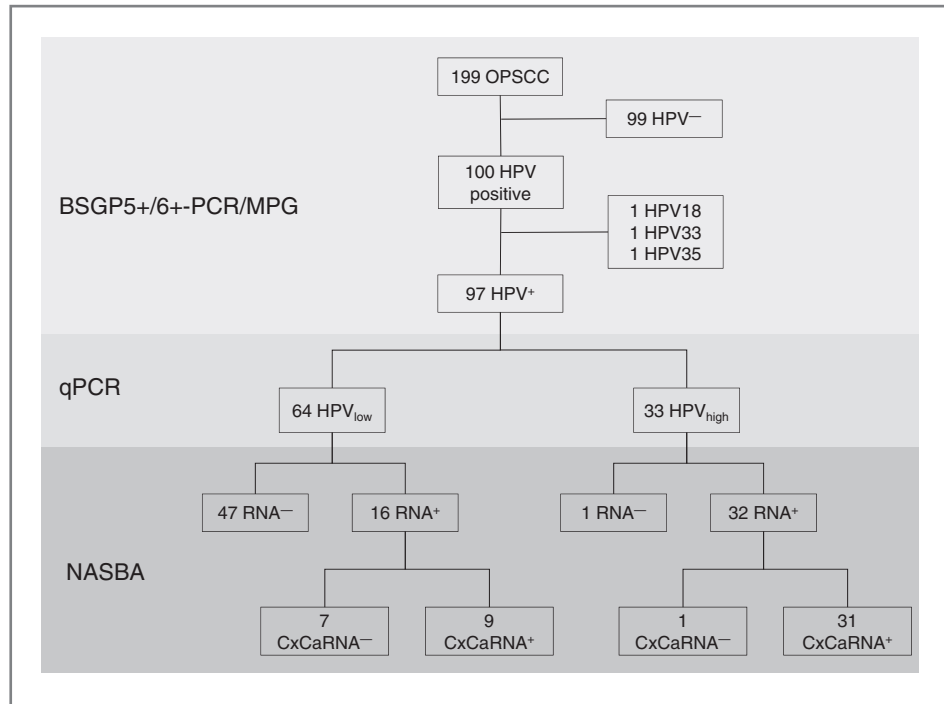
199 OPSCC

99 HPV$^-$

BSGP5+/6+-PCR/MPG

100 HPV positive

1 HPV18
1 HPV33
1 HPV35

97 HPV$^+$

qPCR

64 HPV$_{low}$

33 HPV$_{high}$

NASBA

47 RNA$^-$

16 RNA$^+$

1 RNA$^-$

32 RNA$^+$

7 CxCaRNA$^-$

9 CxCaRNA$^+$

1 CxCaRNA$^-$

31 CxCaRNA$^+$